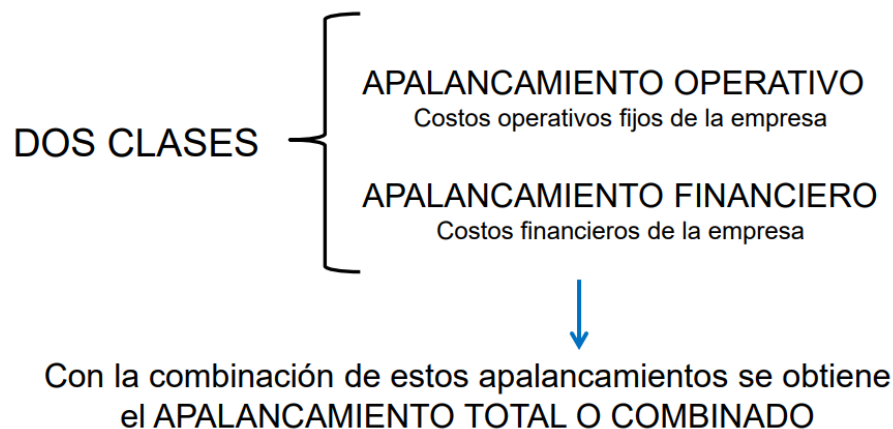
DOS CLASES

APALANCAMIENTO OPERATIVO
Costos operativos fijos de la empresa

APALANCAMIENTO FINANCIERO
Costos financieros de la empresa

Con la combinación de estos apalancamientos se obtiene el APALANCAMIENTO TOTAL O COMBINADO